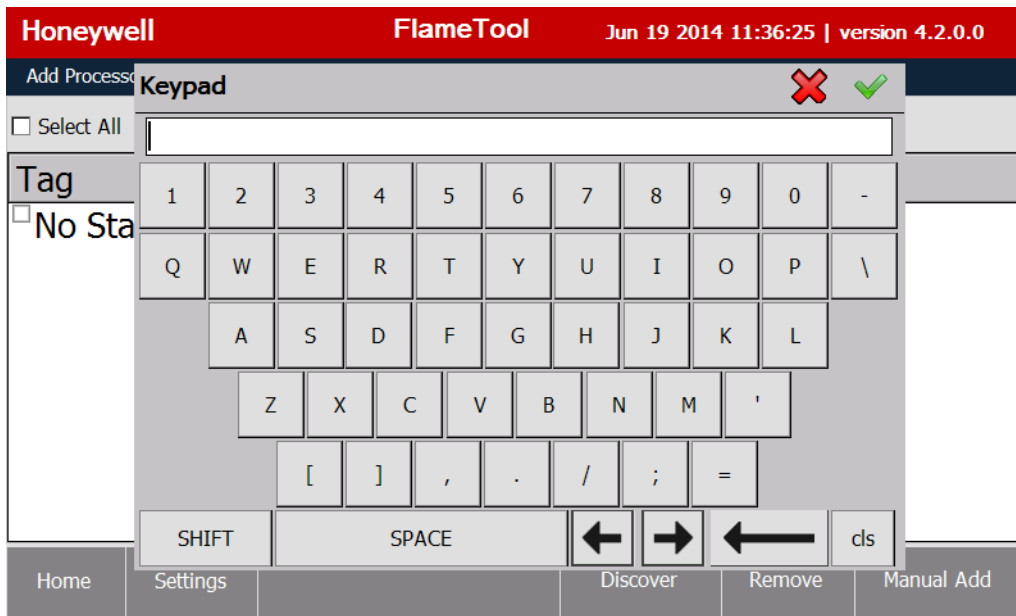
Honeywell FlameTool Jun 19 2014 11:36:25 | version 4.2.0.0

Add Processo

Keypad

Select All

Tag

No Sta

1 2 3 4 5 6 7 8 9 0 -

Q W E R T Y U I O P \

A S D F G H J K L

Z X C V B N M '

[ ] , . / ; =

SHIFT SPACE cls

Home Settings Discover Remove Manual Add